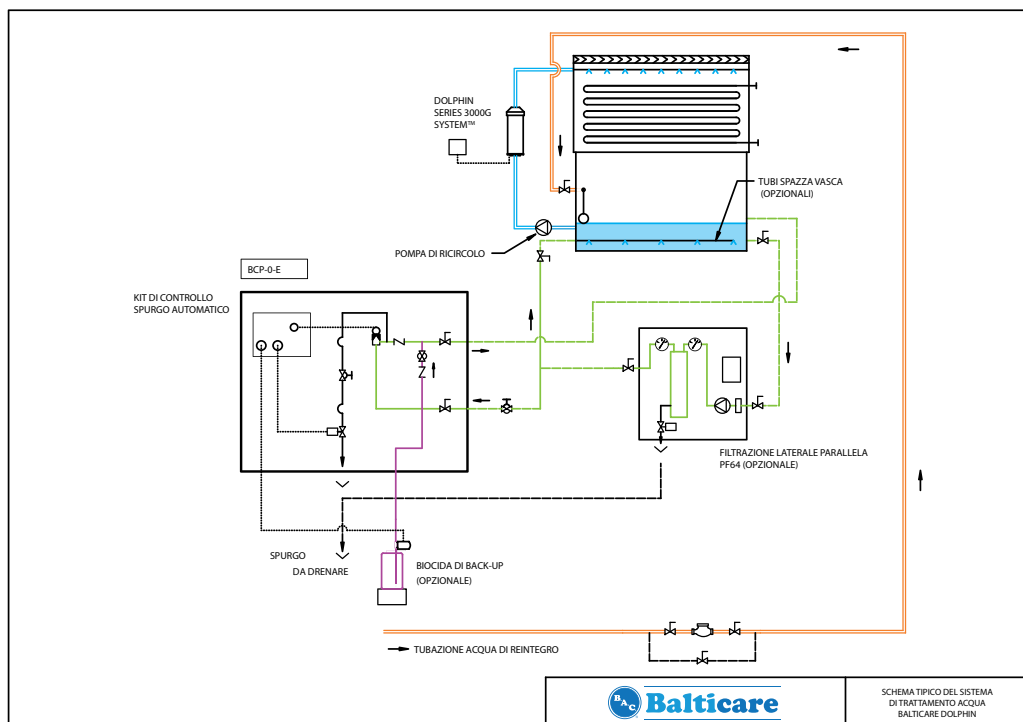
DOLPHIN SERIES 3000G SYSTEM™

TUBI SPAZZA VASCA (OPZIONALI)

POMPA DI RICIRCOLO

BCP-0-E

KIT DI CONTROLLO SPURGO AUTOMATICO

FILTRAZIONE LATERALE PARALLELA PF64 (OPZIONALE)

SPURGO DA DRENARE

BIOCIDA DI BACK-UP (OPZIONALE)

TUBAZIONE ACQUA DI REINTEGRO

BAC Balticare

SCHEMA TIPICO DEL SISTEMA DI TRATTAMENTO ACQUA BALTICARE DOLPHIN